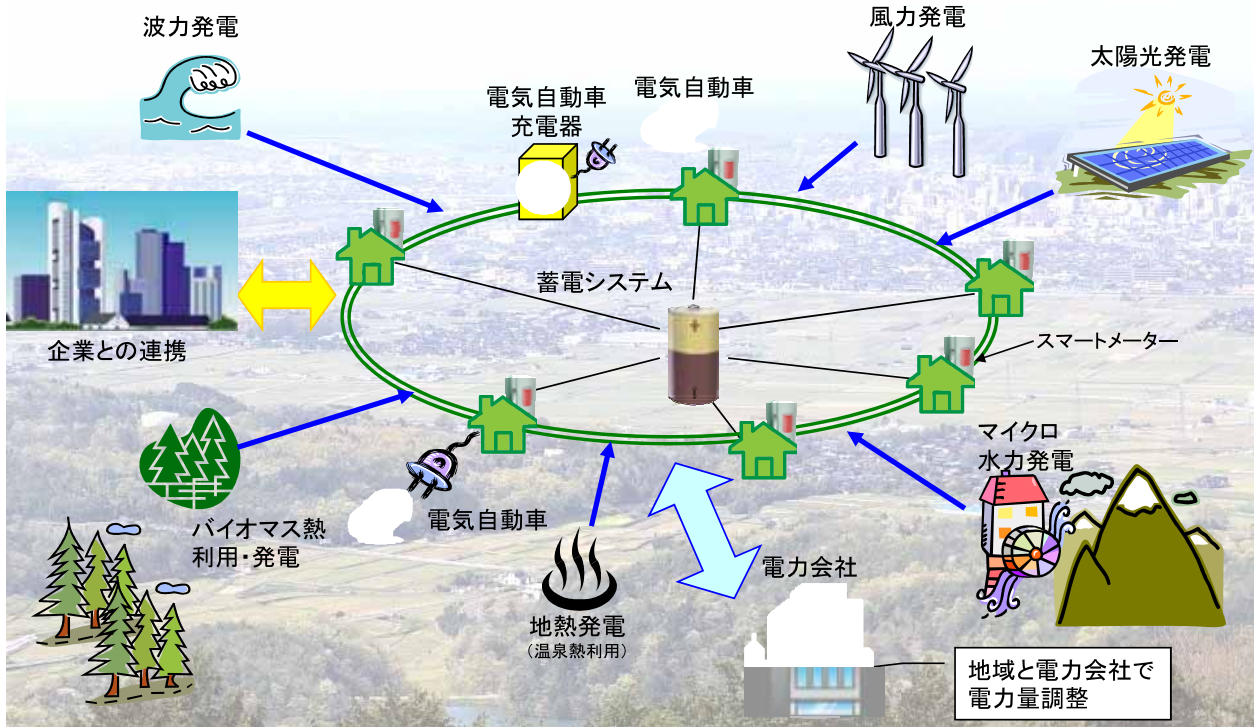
波力発電

電気自動車
充電器

電気自動車

風力発電

太陽光発電

企業との連携

蓄電システム

スマートメーター

マイクロ
水力発電

バイオマス熱
利用・発電

電気自動車

地熱発電
(温泉熱利用)

電力会社

地域と電力会社で
電力量調整